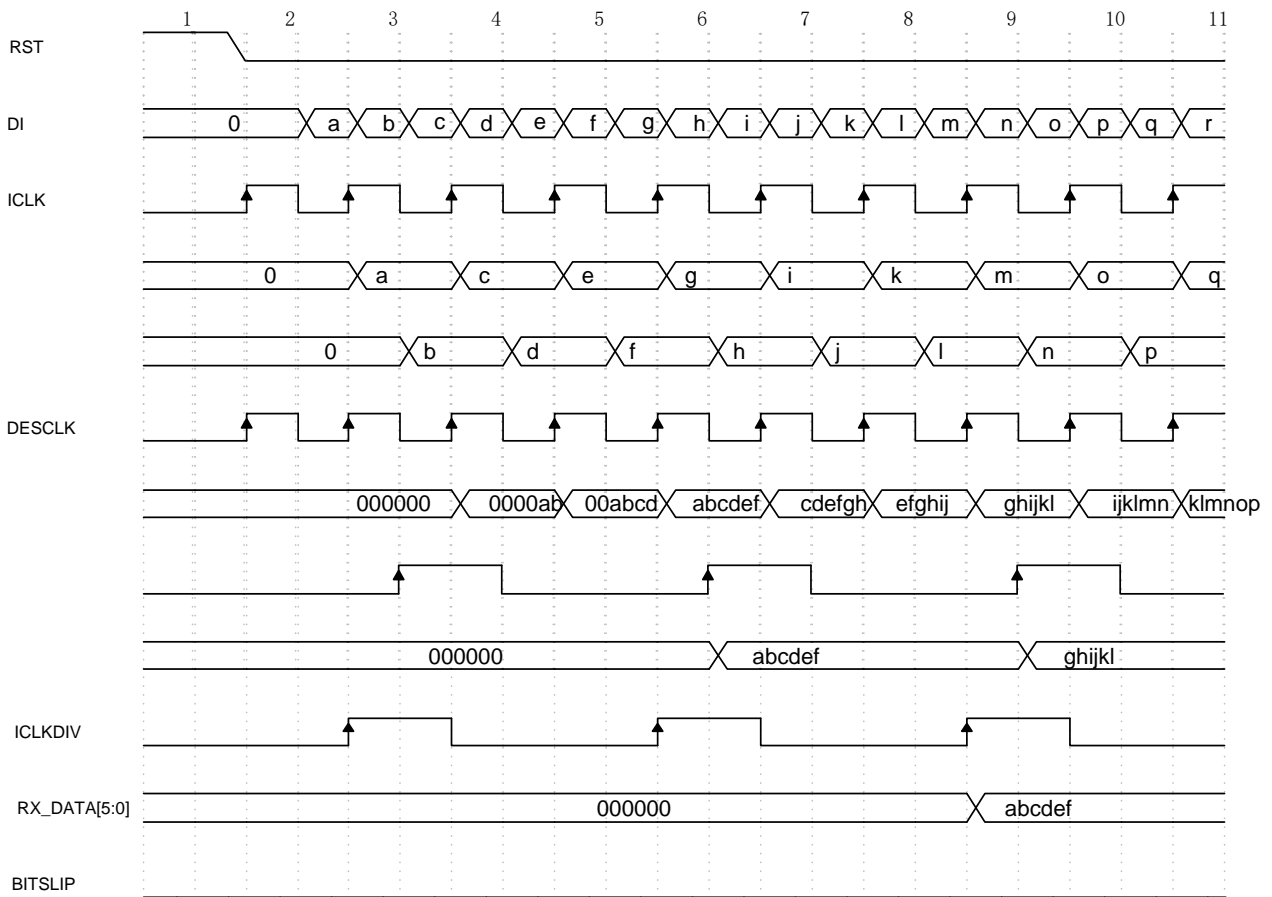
1 2 3 4 5 6 7 8 9 10 11

RST

DI
0 a b c d e f g h i j k l m n o p q r

ICLK

0 a c e g i k m o q

0 b d f h j l n p

DESCLK

000000 0000ab 00abcd abcdef cdefgh efghij ghijkl ijklmn klmnop

000000 abcdef ghijkl

ICLKDIV

RX_DATA[5:0]
000000 abcdef

BITSLIP